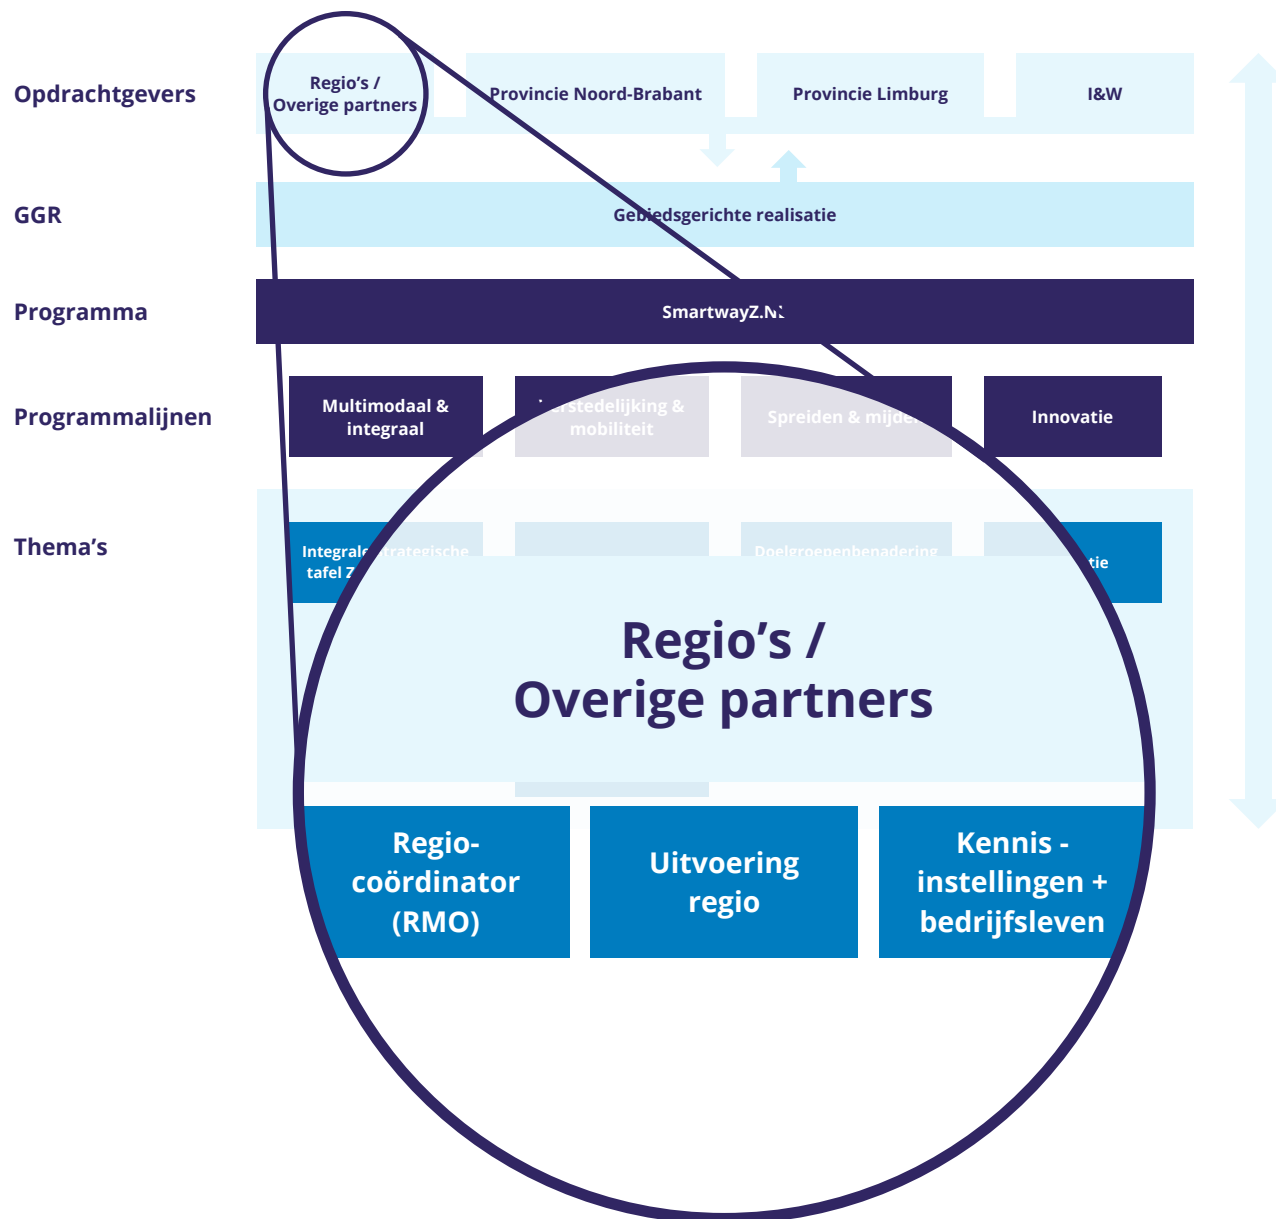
Opdrachtgevers

Regio's / Overige partners

Provincie Noord-Brabant

Provincie Limburg

I&W

GGR

Gebiedsgerichte realisatie

Programma

SmartwayZ.N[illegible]

Programmalijnen

Multimodaal & integraal

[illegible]erstedelijking & mobiliteit

Spreiden & mijde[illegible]

Innovatie

Thema's

Integrale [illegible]trategische tafel Z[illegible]

Doelgroepenbenadering

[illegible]tie

Regio's / Overige partners

Regio-coördinator (RMO)

Uitvoering regio

Kennis - instellingen + bedrijfsleven